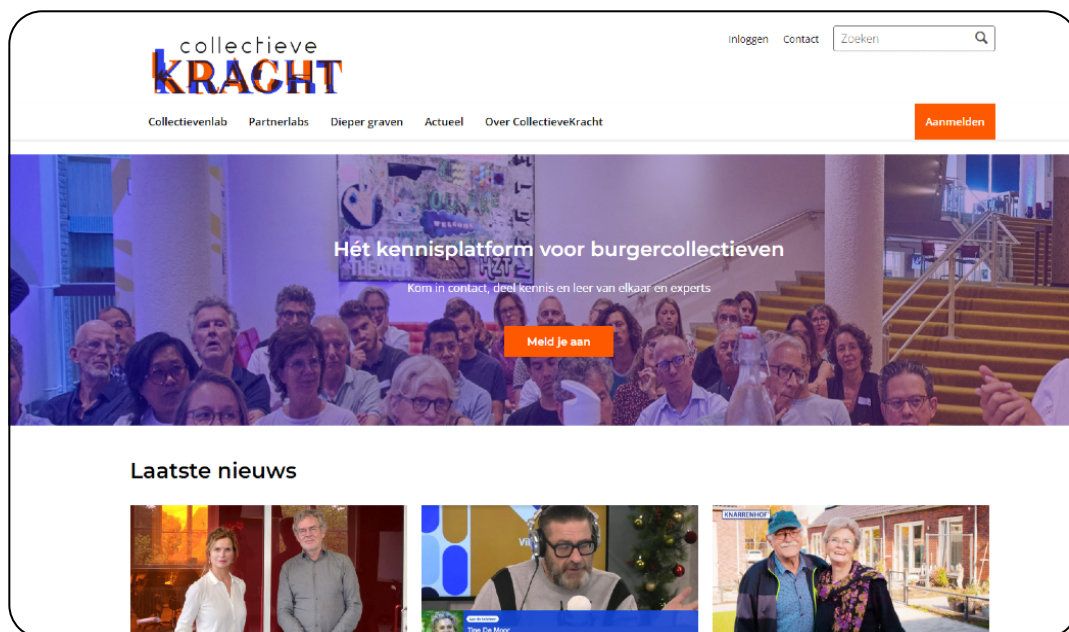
collectieve KRACHT

Inloggen Contact Zoeken

Collectievenlab Partnerlabs Dieper graven Actueel Over CollectieveKracht

Aanmelden

Hét kennisplatform voor burgercollectieven

Kom in contact, deel kennis en leer van elkaar en experts

Meld je aan

Laatste nieuws

KNARRENHOF